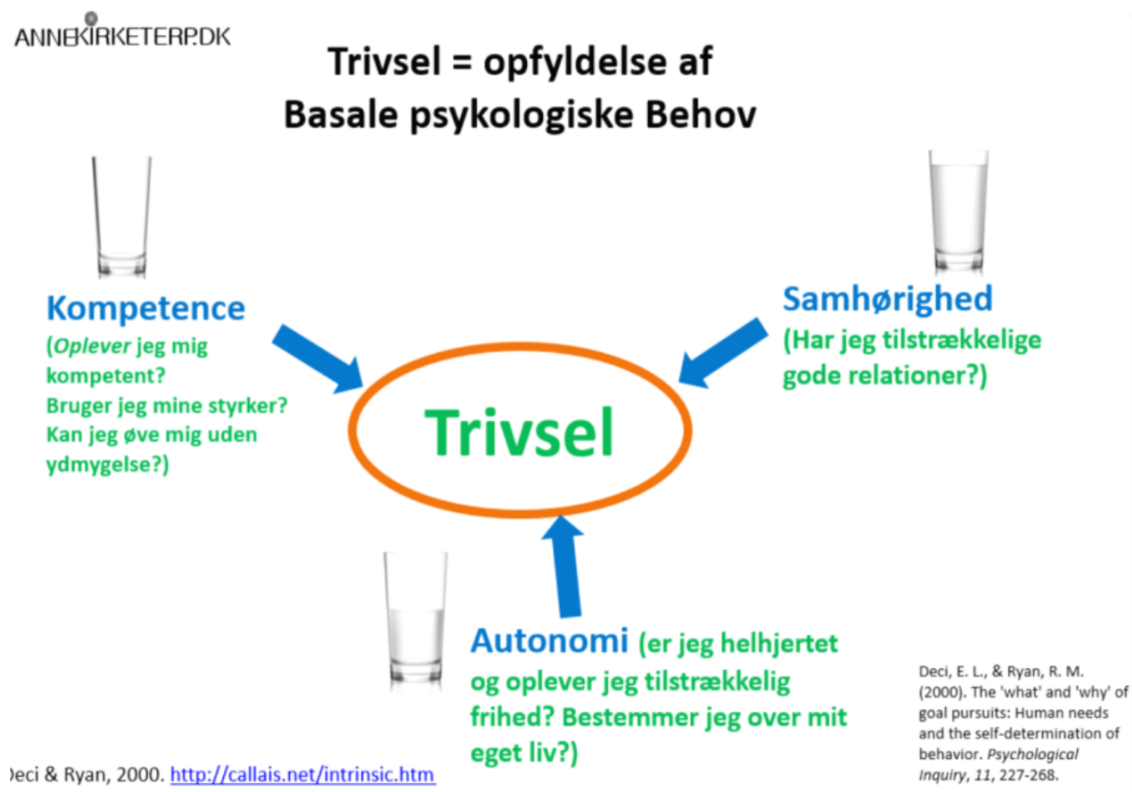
ANNEKIRKETERP.DK

Trivsel = opfyldelse af Basale psykologiske Behov

Kompetence
(Oplever jeg mig kompetent? Bruger jeg mine styrker? Kan jeg øve mig uden ydmygelse?)

Samhørighed
(Har jeg tilstrækkelige gode relationer?)

Trivsel

Autonomi (er jeg helhjertet og oplever jeg tilstrækkelig frihed? Bestemmer jeg over mit eget liv?)

Deci, E. L., & Ryan, R. M. (2000). The 'what' and 'why' of goal pursuits: Human needs and the self-determination of behavior. Psychological Inquiry, 11, 227-268.

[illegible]eci & Ryan, 2000. http://callais.net/intrinsic.htm